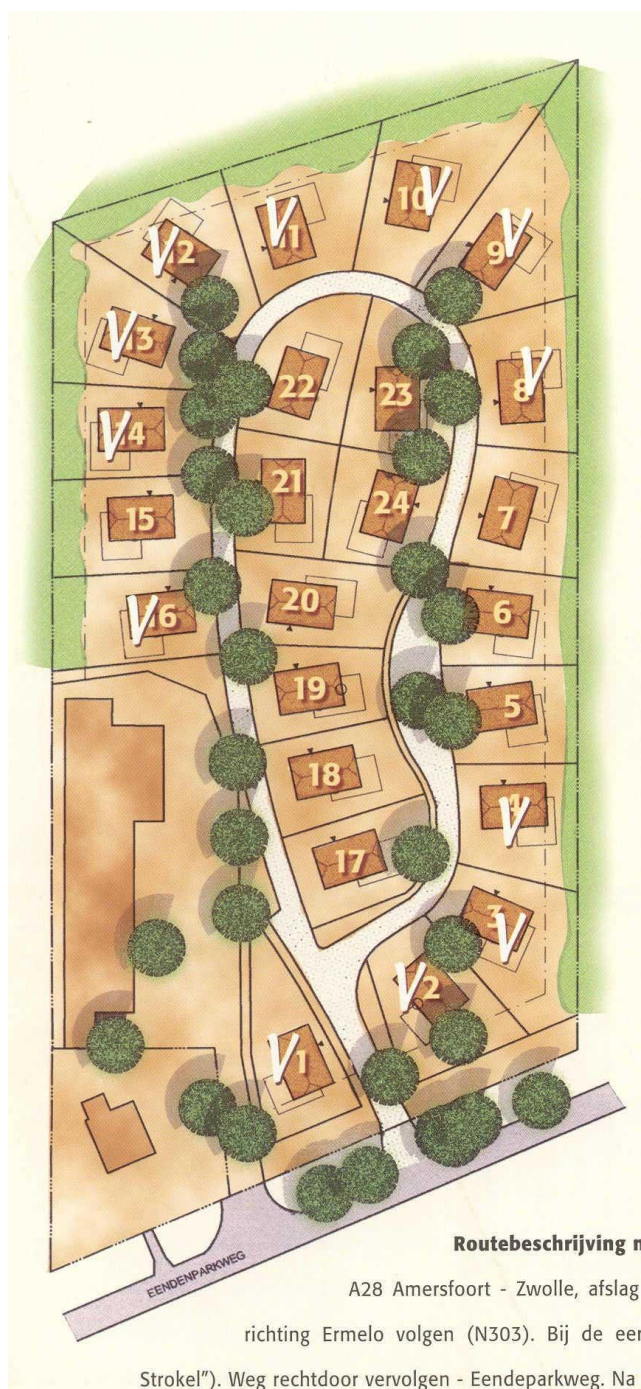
V 12
V 11
V 10
V 9
V 13
22
23
V 8
V 14
21
24
7
15
V 16
20
6
19
5
18
V 4
17
V 3
V 2
V 1
EENDENPARKWEG

Routebeschrijving n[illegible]

A28 Amersfoort - Zwolle, afslag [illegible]

richting Ermelo volgen (N303). Bij de ee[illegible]

Strokel"). Weg rechtdoor vervolgen - Eendeparkweg. Na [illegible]